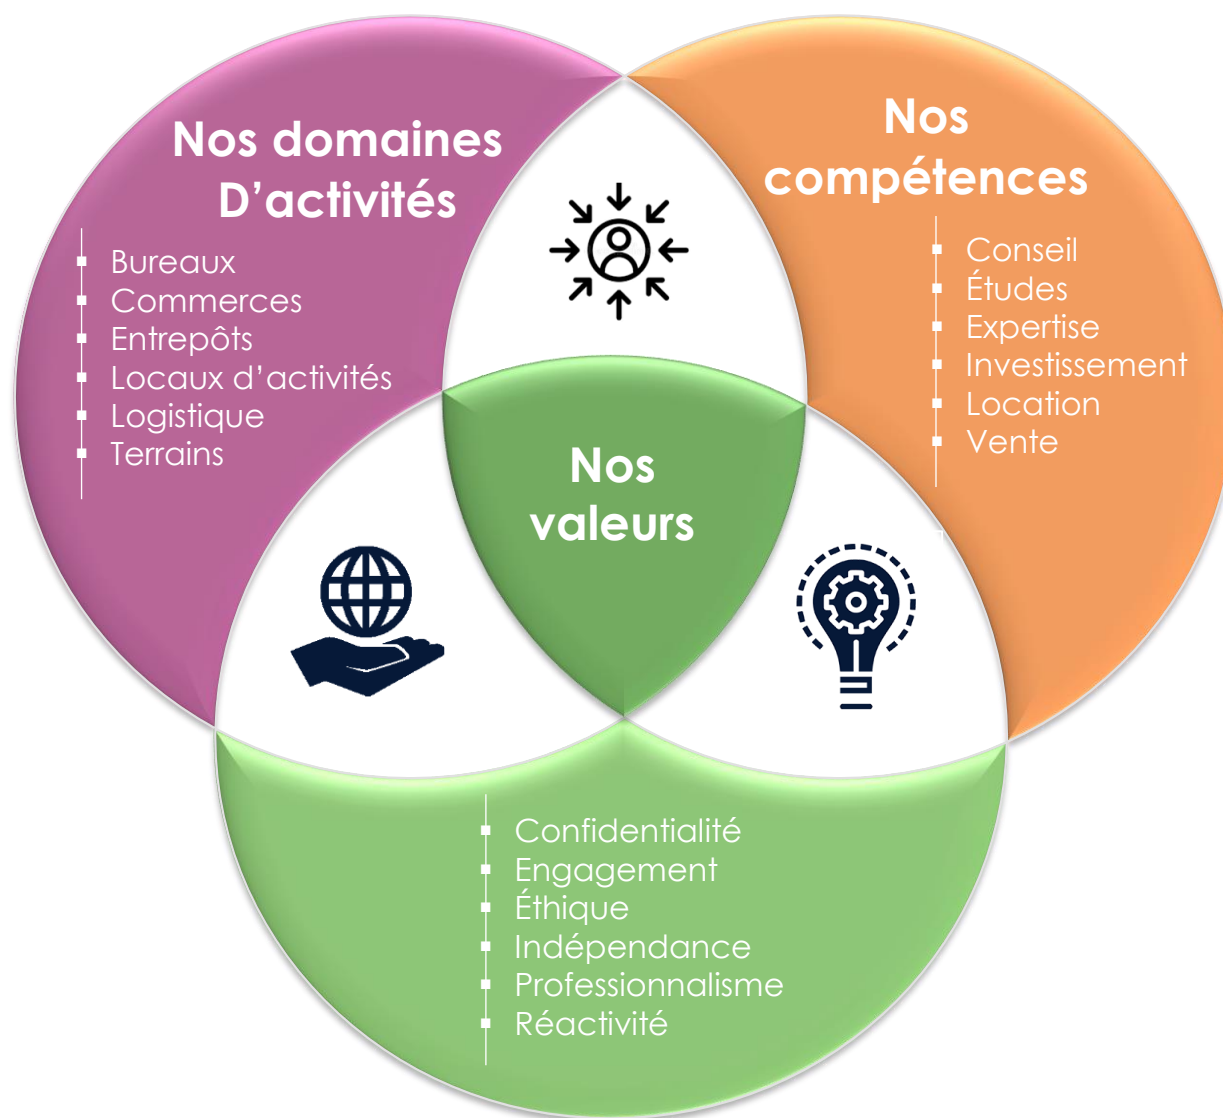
Nos domaines D’activités

- Bureaux
- Commerces
- Entrepôts
- Locaux d’activités
- Logistique
- Terrains

Nos compétences

- Conseil
- Études
- Expertise
- Investissement
- Location
- Vente

Nos valeurs

- Confidentialité
- Engagement
- Éthique
- Indépendance
- Professionnalisme
- Réactivité